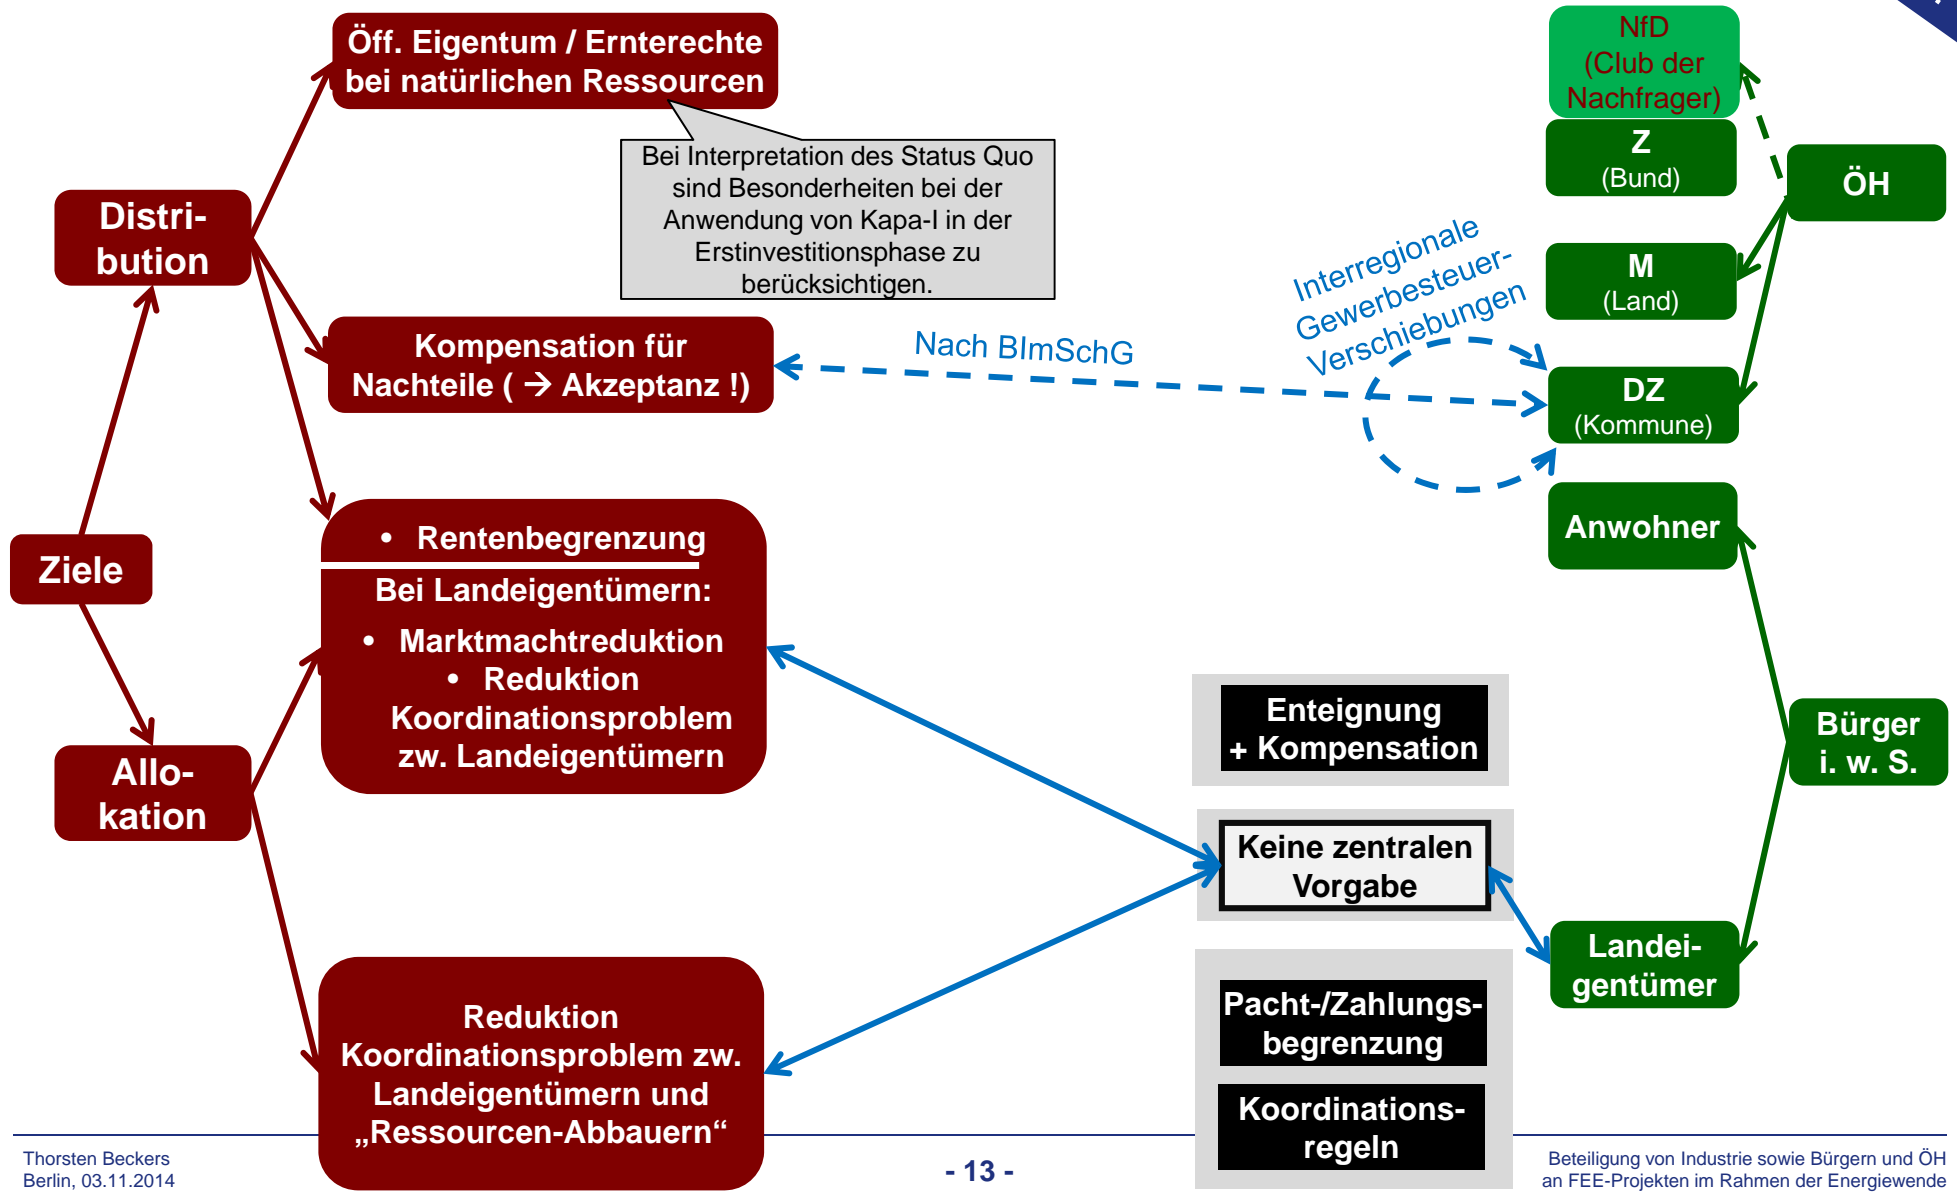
Öff. Eigentum / Ernterechte bei natürlichen Ressourcen

Bei Interpretation des Status Quo sind Besonderheiten bei der Anwendung von Kapa-I in der Erstinvestitionsphase zu berücksichtigen.

Distribution

Kompensation für Nachteile ( → Akzeptanz !)

Nach BImSchG

Interregionale Gewerbesteuer-Verschiebungen

NfD (Club der Nachfrager)

Z (Bund)

ÖH

M (Land)

DZ (Kommune)

Anwohner

Ziele

• Rentenbegrenzung

Bei Landeigentümern:

• Marktmachtreduktion
• Reduktion Koordinationsproblem zw. Landeigentümern

Allokation

Enteignung + Kompensation

Keine zentralen Vorgabe

Bürger i. w. S.

Landeigentümer

Pacht-/Zahlungsbegrenzung

Koordinationsregeln

Reduktion Koordinationsproblem zw. Landeigentümern und „Ressourcen-Abbauern“

Thorsten Beckers
Berlin, 03.11.2014

- 13 -

Beteiligung von Industrie sowie Bürgern und ÖH an FEE-Projekten im Rahmen der Energiewende